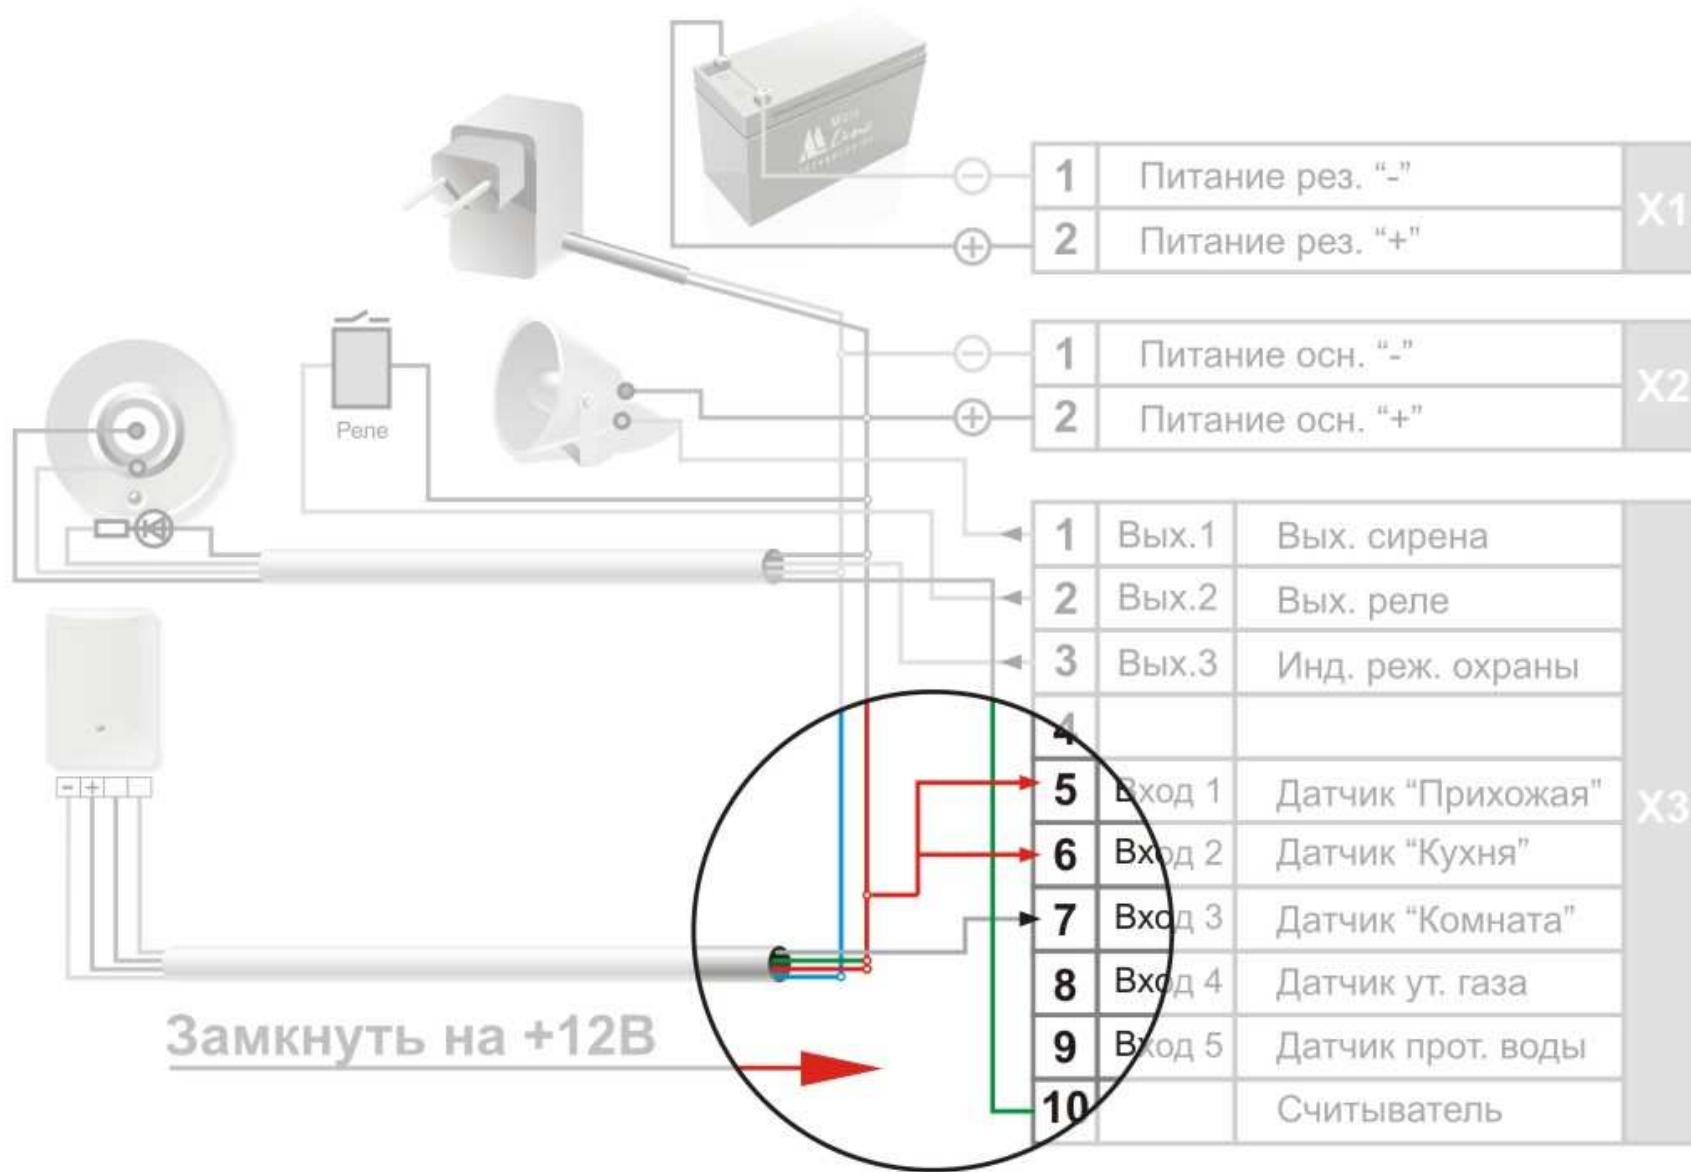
| 1 | Питание рез. “-” | X1 |
|---|---|---|
| 2 | Питание рез. “+” | |

| 1 | Питание осн. “-” | X2 |
|---|---|---|
| 2 | Питание осн. “+” | |

Реле

| 1 | Вых.1 | Вых. сирена | X3 |
|---|---|---|---|
| 2 | Вых.2 | Вых. реле | |
| 3 | Вых.3 | Инд. реж. охраны | |
| 4 | | | |
| 5 | Вход 1 | Датчик “Прихожая” | |
| 6 | Вход 2 | Датчик “Кухня” | |
| 7 | Вход 3 | Датчик “Комната” | |
| 8 | Вход 4 | Датчик ут. газа | |
| 9 | Вход 5 | Датчик прот. воды | |
| 10 | | Считыватель | |

- +

Замкнуть на +12В